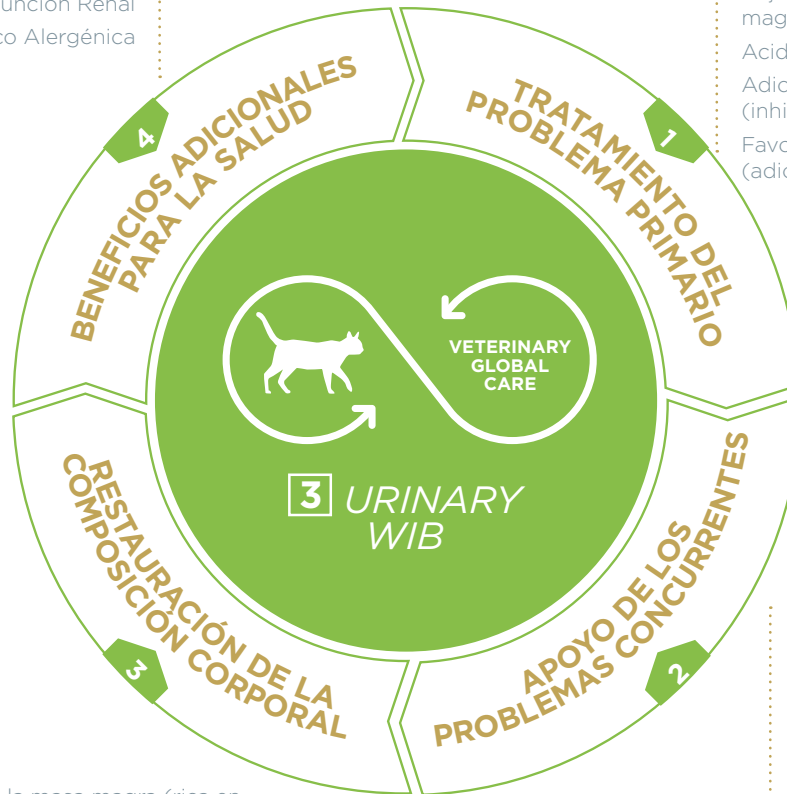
unción Renal
co Alergénica

mag
Acid
Adic
(inhi
Favo
(adic

4
BENEFICIOS ADICIONALES PARA LA SALUD

1
TRATAMIENTO DEL PROBLEMA PRIMARIO

VETERINARY GLOBAL CARE

3 URINARY WIB

3
RESTAURACIÓN DE LA COMPOSICIÓN CORPORAL

2
APOYO DE LOS PROBLEMAS CONCURRENTES

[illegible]